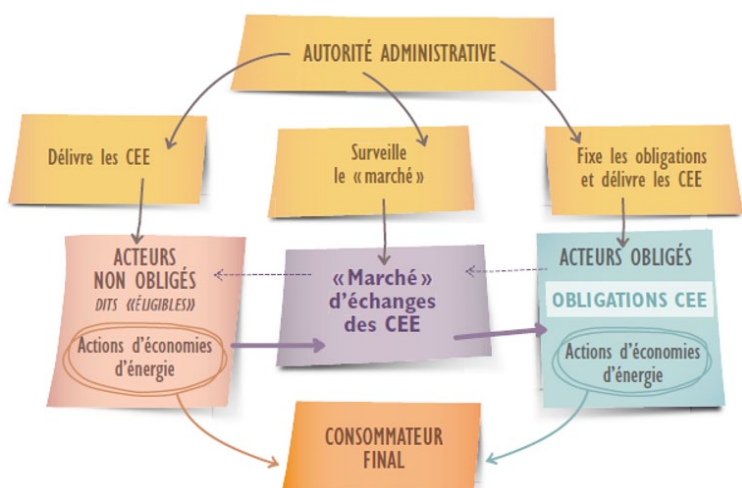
AUTORITÉ ADMINISTRATIVE

Délivre les CEE

Surveille le « marché »

Fixe les obligations et délivre les CEE

ACTEURS NON OBLIGÉS
DITS «ÉLIGIBLES»

Actions d'économies d'énergie

« Marché » d'échanges des CEE

ACTEURS OBLIGÉS

OBLIGATIONS CEE

Actions d'économies d'énergie

CONSOMMATEUR FINAL